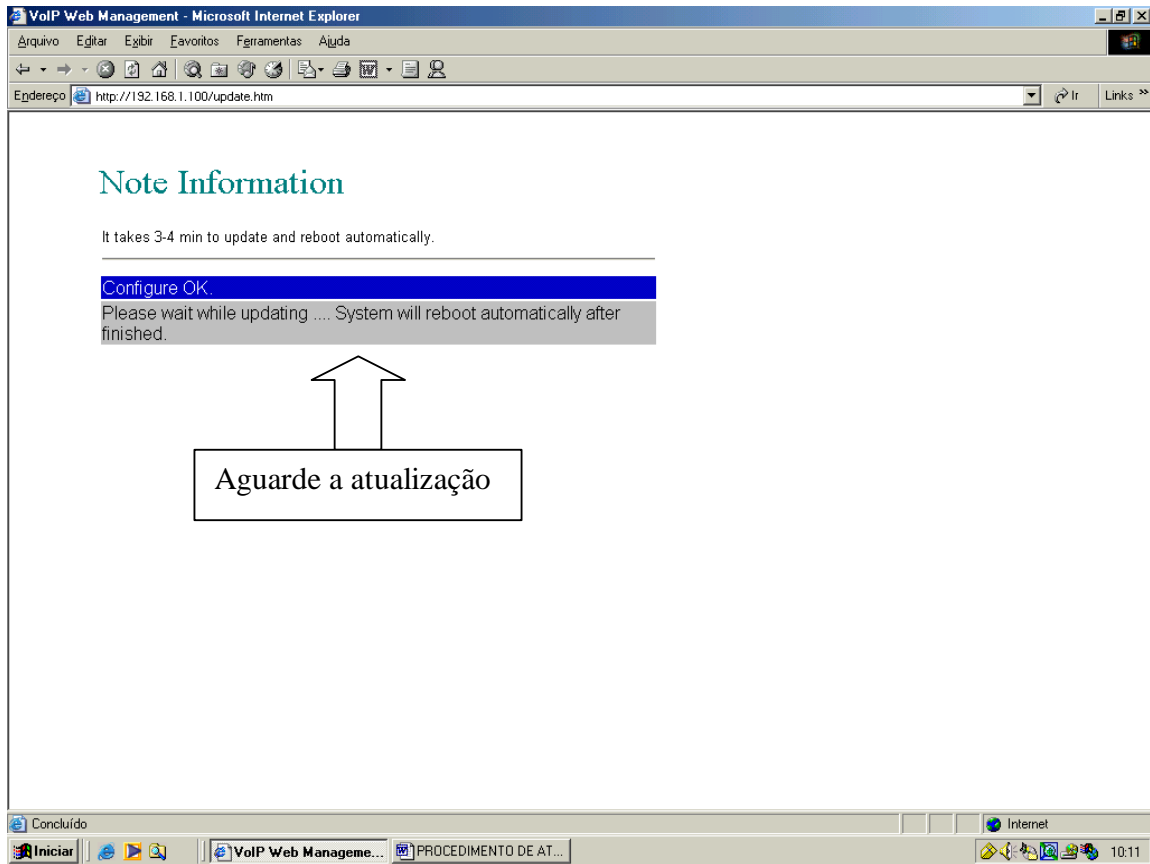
VoIP Web Management - Microsoft Internet Explorer

Arquivo Editar Exibir Favoritos Ferramentas Ajuda

Endereço http://192.168.1.100/update.htm

Ir Links »

Note Information

It takes 3-4 min to update and reboot automatically.

Configure OK.

Please wait while updating .... System will reboot automatically after finished.

Aguarde a atualização

Concluído

Internet

Iniciar

VoIP Web Manageme...

PROCEDIMENTO DE AT...

10:11